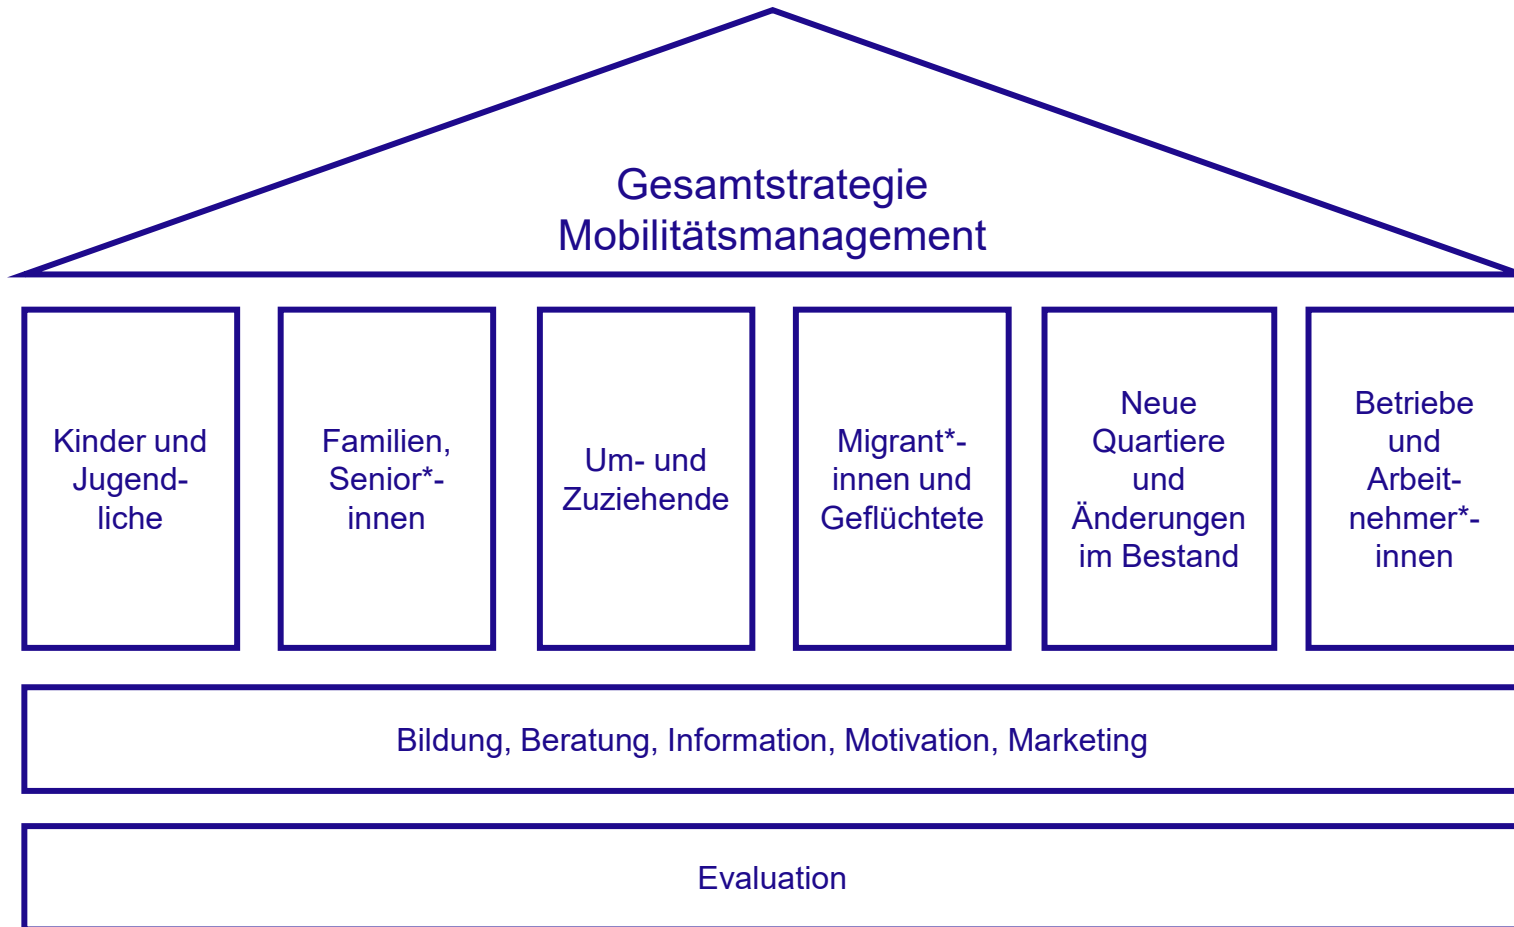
Gesamtstrategie
Mobilitätsmanagement

Kinder und Jugendliche

Familien, Senior*-innen

Um- und Zuziehende

Migrant*-innen und Geflüchtete

Neue Quartiere und Änderungen im Bestand

Betriebe und Arbeitnehmer*-innen

Bildung, Beratung, Information, Motivation, Marketing

Evaluation